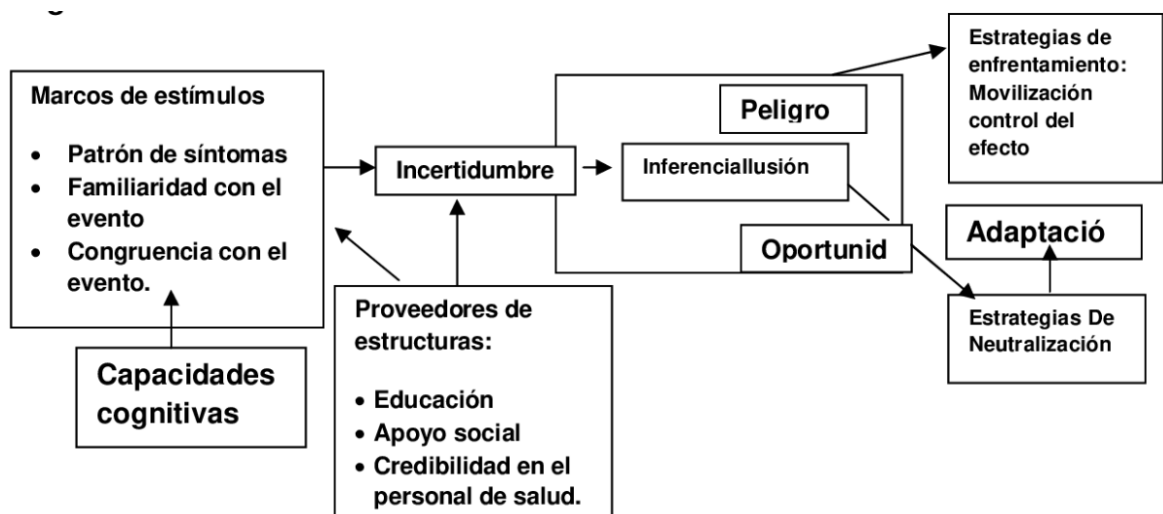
Marcos de estímulos

- Patrón de síntomas
- Familiaridad con el evento
- Congruencia con el evento.

Capacidades cognitivas

Incertidumbre

Proveedores de estructuras:

- Educación
- Apoyo social
- Credibilidad en el personal de salud.

Peligro

Inferenciallusión

Oportunid

Estrategias de enfrentamiento: Movilización control del efecto

Adaptació

Estrategias De Neutralización